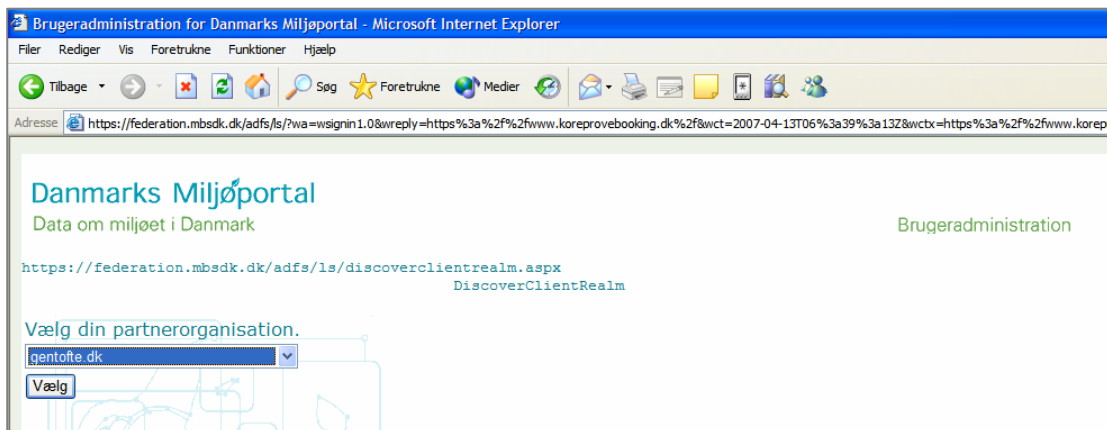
Brugeradministration for Danmarks Miljøportal - Microsoft Internet Explorer

Filer Rediger Vis Foretrukne Funktioner Hjælp

Tilbage Søg Foretrukne Medier

Adresse https://federation.mbsdk.dk/adfs/ls/?wa=wsignin1.0&wreply=https%3a%2f%2fwww.koreprovebooking.dk%2f&wct=2007-04-13T06%3a39%3a13Z&wctx=https%3a%2f%2fwww.korep

Danmarks Miljøportal
Data om miljøet i Danmark

Brugeradministration

https://federation.mbsdk.dk/adfs/ls/discoverclientrealm.aspx
DiscoverClientRealm

Vælg din partnerorganisation.

gentofte.dk

Vælg